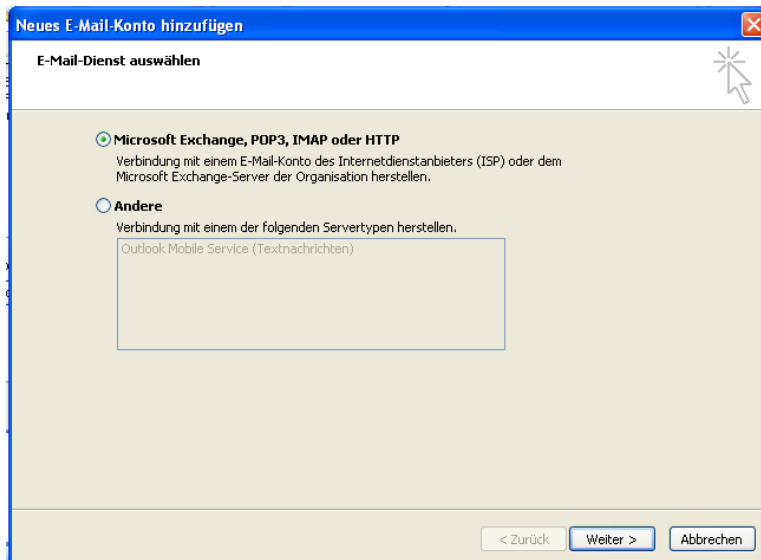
Neues E-Mail-Konto hinzufügen

E-Mail-Dienst auswählen

Microsoft Exchange, POP3, IMAP oder HTTP

Verbindung mit einem E-Mail-Konto des Internetdienstanbieters (ISP) oder dem Microsoft Exchange-Server der Organisation herstellen.

Andere

Verbindung mit einem der folgenden Servertypen herstellen.

Outlook Mobile Service (Textnachrichten)

< Zurück Weiter > Abbrechen